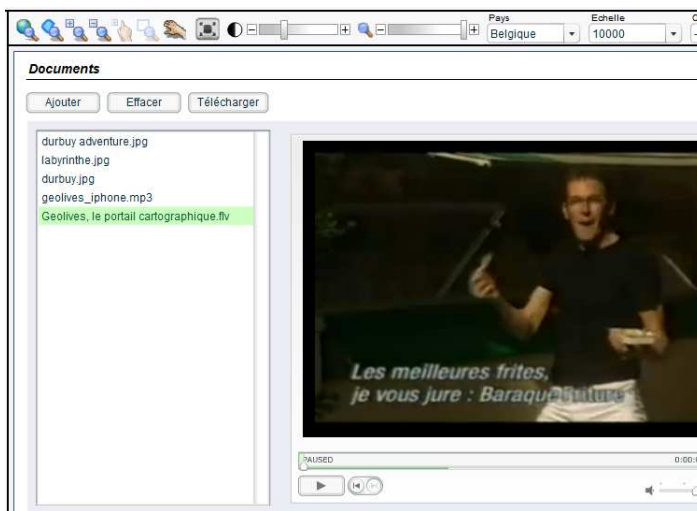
Pays
Belgique
Echelle
10000

Documents

Ajouter
Effacer
Télécharger

durbuy adventure.jpg
labyrinthe.jpg
durbuy.jpg
geolives_iphone.mp3
Geolives, le portail cartographique.flv

Les meilleures frites,
je vous jure : Baraque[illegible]

PAUSED
0:00:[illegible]